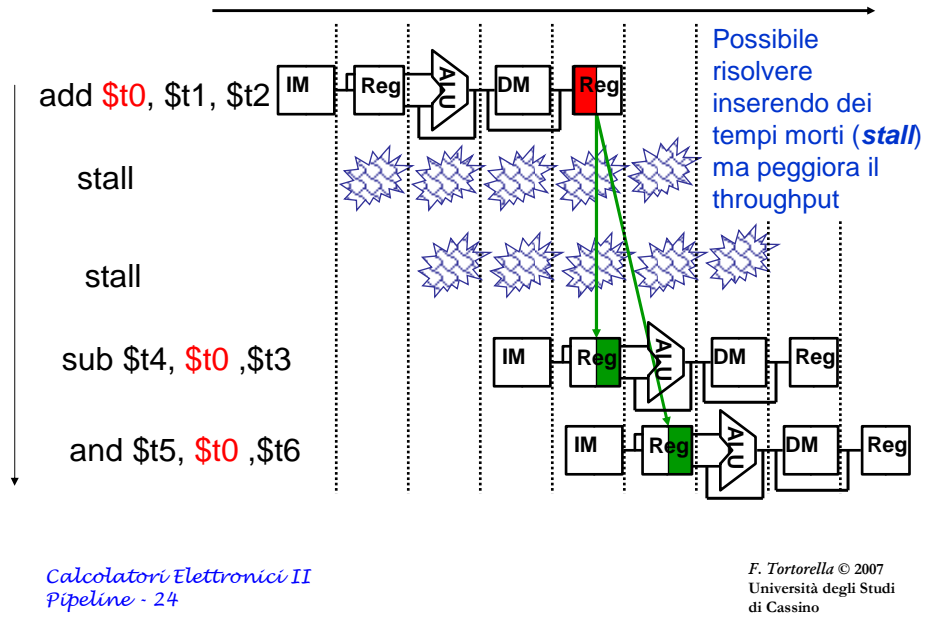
add $t0, $t1, $t2

IM Reg ALU DM Reg

Possibile risolvere inserendo dei tempi morti (***stall***) ma peggiora il throughput

stall

stall

sub $t4, $t0 ,$t3

IM Reg ALU DM Reg

and $t5, $t0 ,$t6

IM Reg ALU DM Reg

Calcolatori Elettronici II
Pipeline - 24

F. Tortorella © 2007
Università degli Studi di Cassino